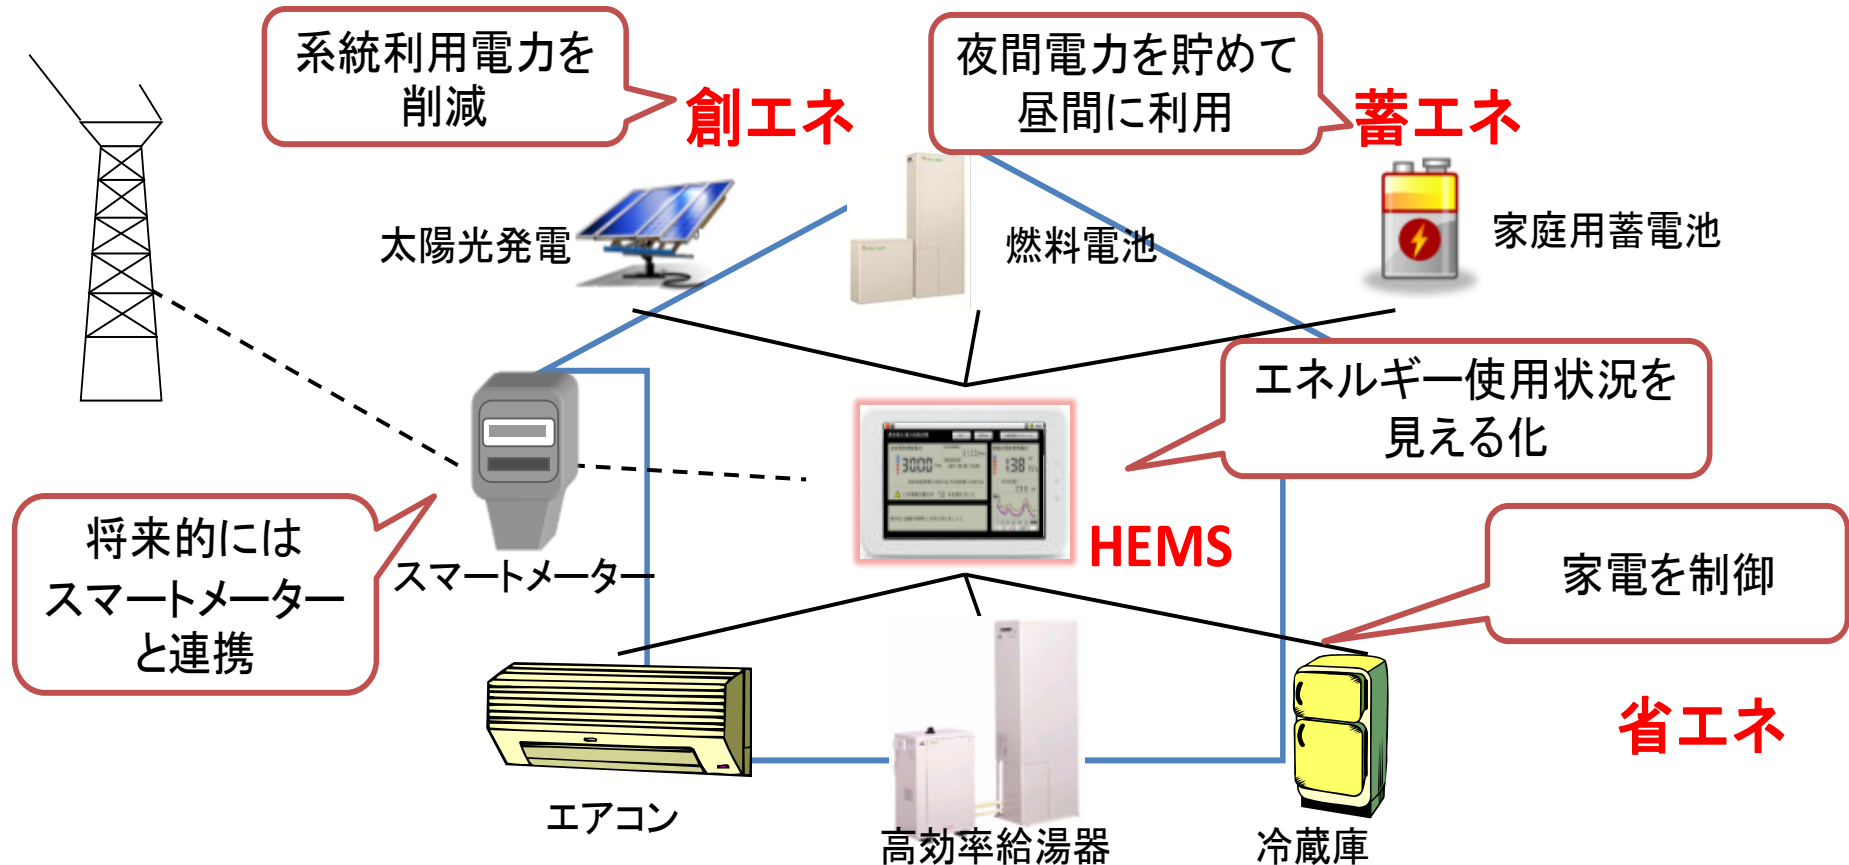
系統利用電力を削減

創エネ

夜間電力を貯めて昼間に利用

蓄エネ

太陽光発電

燃料電池

家庭用蓄電池

エネルギー使用状況を見える化

HEMS

将来的にはスマートメーターと連携

スマートメーター

家電を制御

省エネ

エアコン

高効率給湯器

冷蔵庫